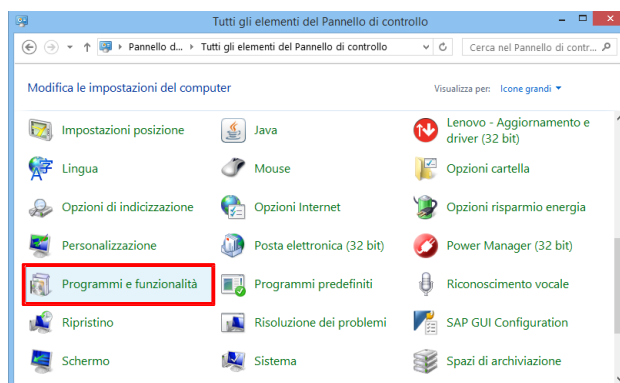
Tutti gli elementi del Pannello di controllo

Pannello d... ▸ Tutti gli elementi del Pannello di controllo

Cerca nel Pannello di contr...

Modifica le impostazioni del computer

Visualizza per: Icone grandi ▾

Impostazioni posizione

Java

Lenovo - Aggiornamento e driver (32 bit)

Lingua

Mouse

Opzioni cartella

Opzioni di indicizzazione

Opzioni Internet

Opzioni risparmio energia

Personalizzazione

Posta elettronica (32 bit)

Power Manager (32 bit)

Programmi e funzionalità

Programmi predefiniti

Riconoscimento vocale

Ripristino

Risoluzione dei problemi

SAP GUI Configuration

Schermo

Sistema

Spazi di archiviazione